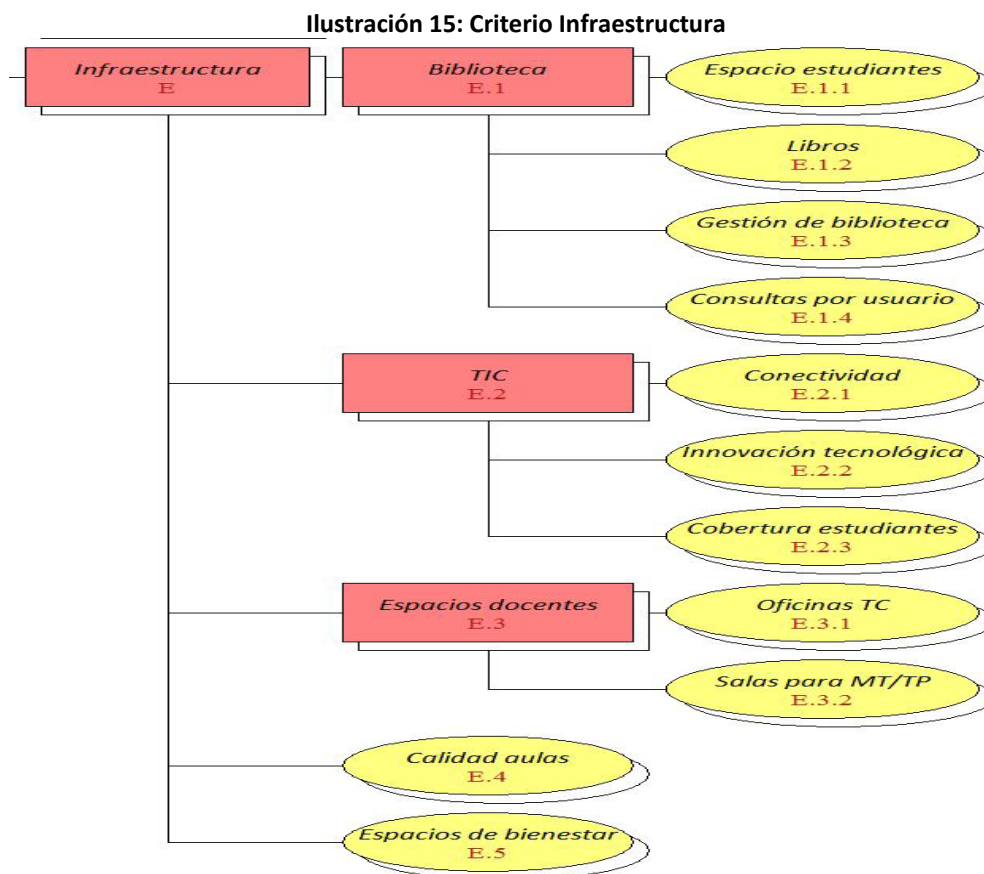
Ilustración 15: Criterio Infraestructura

Infraestructura
E

Biblioteca
E.1

Espacio estudiantes
E.1.1

Libros
E.1.2

Gestión de biblioteca
E.1.3

Consultas por usuario
E.1.4

TIC
E.2

Conectividad
E.2.1

Innovación tecnológica
E.2.2

Cobertura estudiantes
E.2.3

Espacios docentes
E.3

Oficinas TC
E.3.1

Salas para MT/TP
E.3.2

Calidad aulas
E.4

Espacios de bienestar
E.5